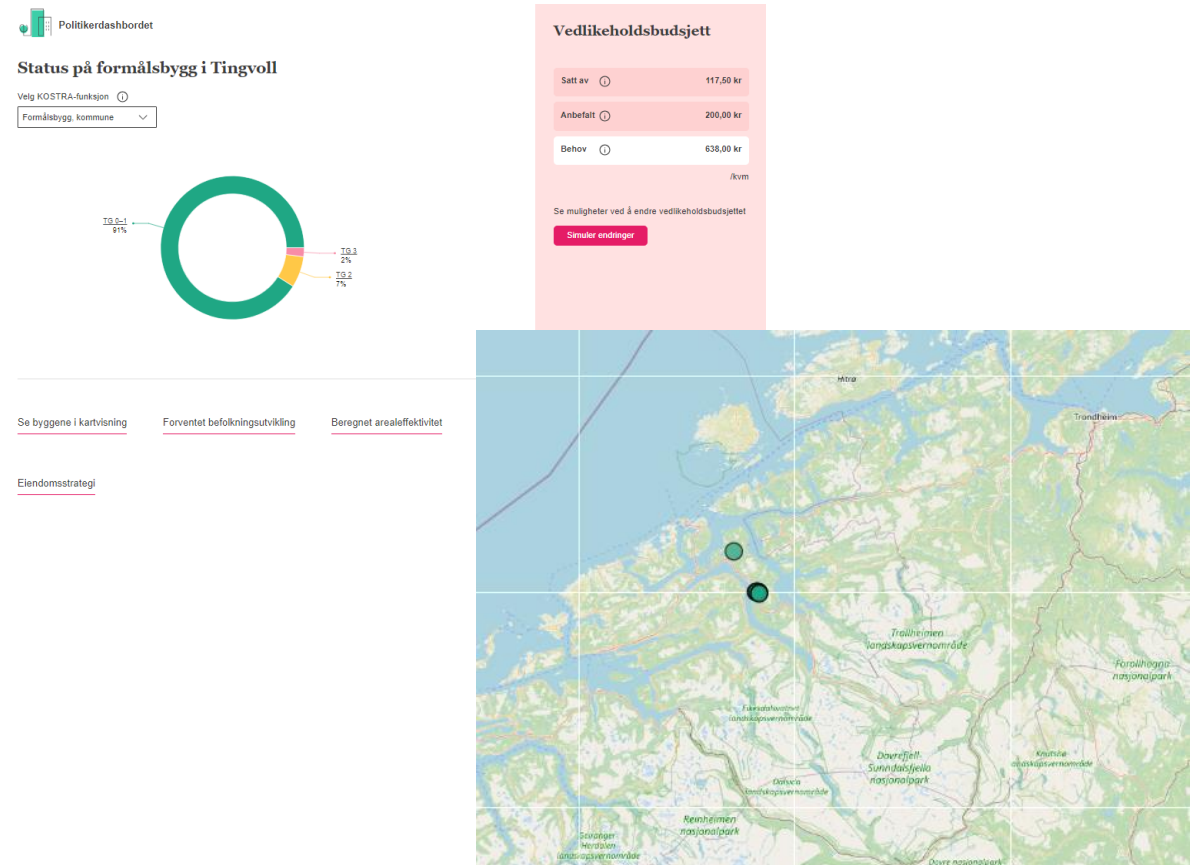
Politikerdashbordet

Status på formålsbygg i Tingvoll

Velg KOSTRA-funksjon

Formålsbygg, kommune

TG 0–1
91%

TG 3
2%

TG 2
7%

Vedlikeholdsbudsjett

Satt av 117,50 kr

Anbefalt 200,00 kr

Behov 638,00 kr

/kvm

Se muligheter ved å endre vedlikeholdsbudsjettet

Simuler endringer

Se byggene i kartvisning

Forventet befolkningsutvikling

Beregnet arealeffektivitet

Eiendomsstrategi

Hitra

Trondheim

Trollheimen landskapsvernområde

Forollhogna nasjonalpark

Fokstumyra landskapsvernområde

Dovrefjell-Sunndalsfjella nasjonalpark

Knutshø landskapsvernområde

Dalsida landskapsvernområde

Reinheimen nasjonalpark

Strynefjellet Herdalen landskapsvernområde

Dovre nasjonalpark